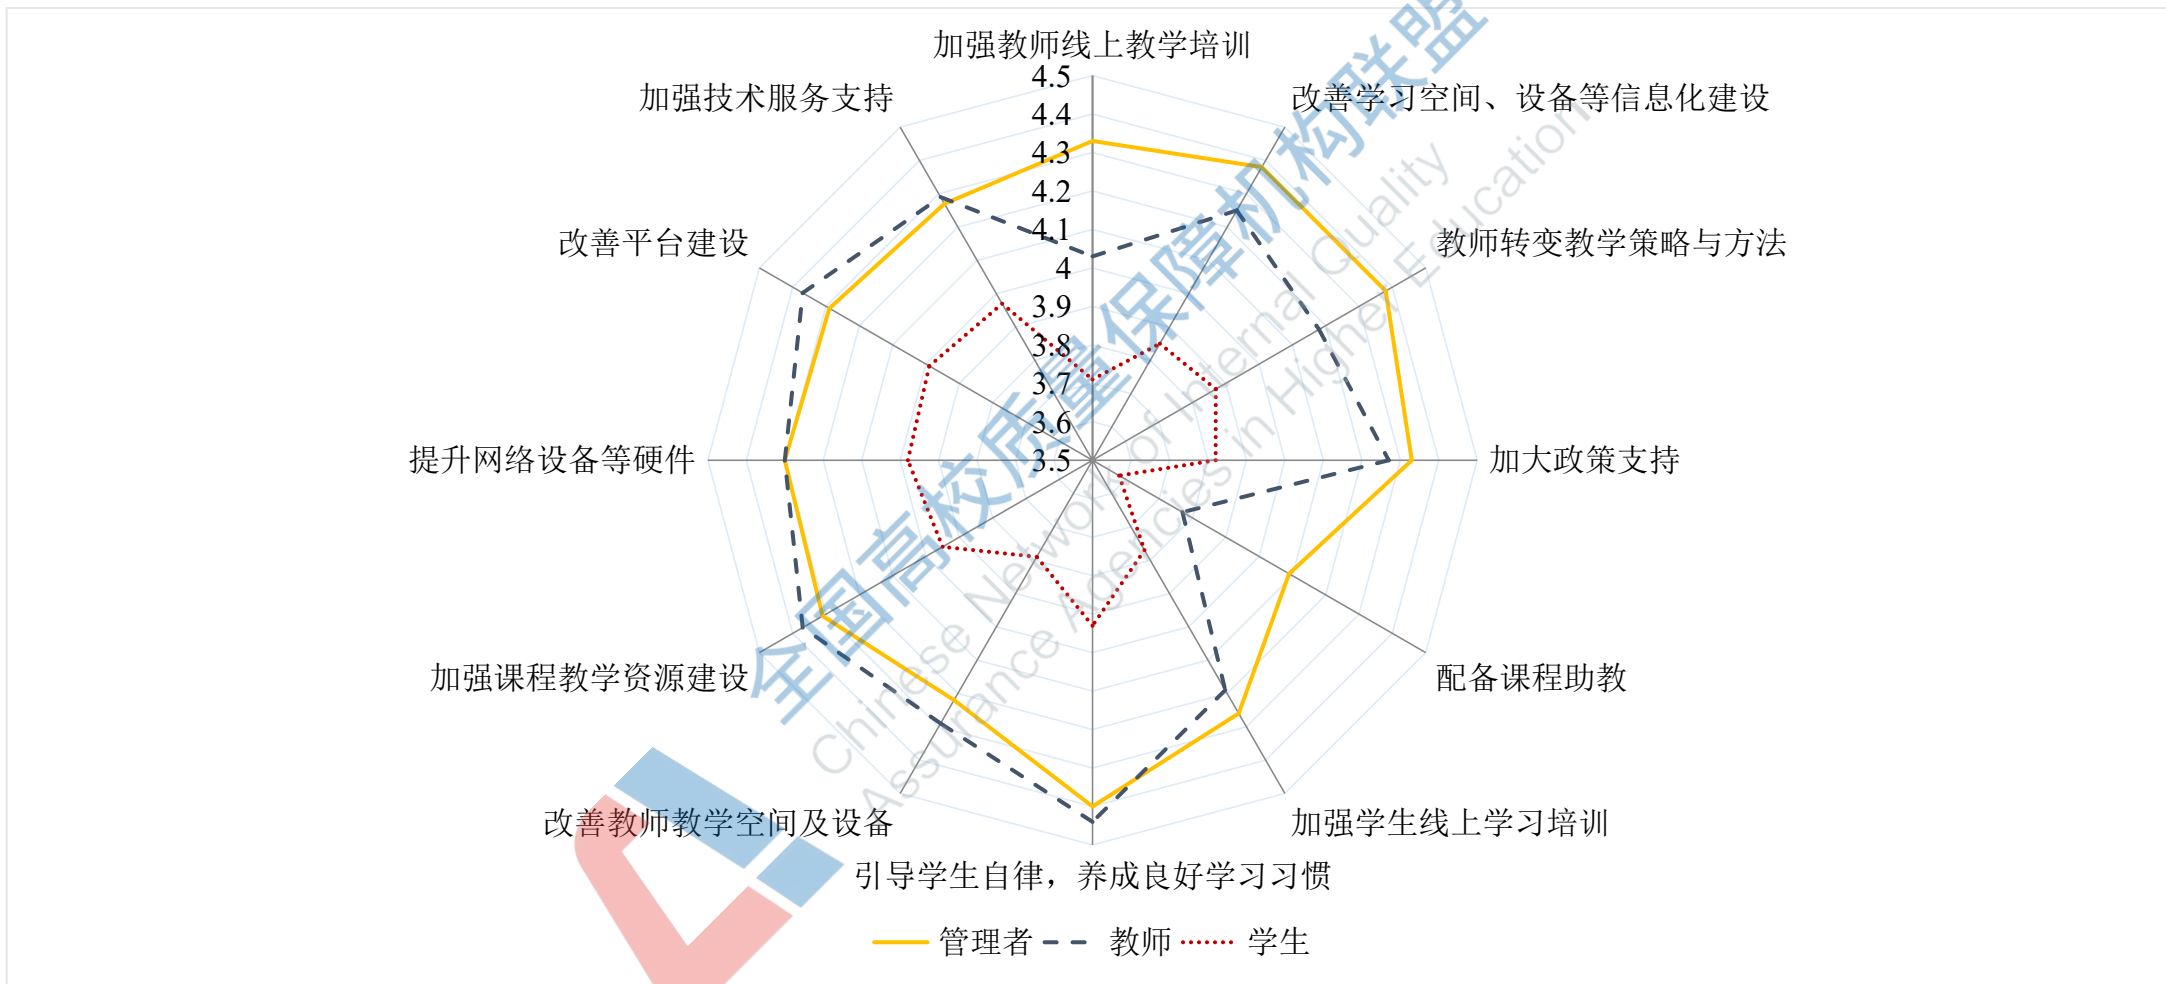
加强教师线上教学培训
4.5
4.4
4.3
4.2
4.1
4
3.9
3.8
3.7
3.6
3.5
改善学习空间、设备等信息化建设
教师转变教学策略与方法
加大政策支持
配备课程助教
加强学生线上学习培训
引导学生自律，养成良好学习习惯
改善教师教学空间及设备
加强课程教学资源建设
提升网络设备等硬件
改善平台建设
加强技术服务支持

管理者 教师 学生

全国高校质量保障机构联盟
Chinese Network of Internal Quality Assurance Agencies in Higher Education